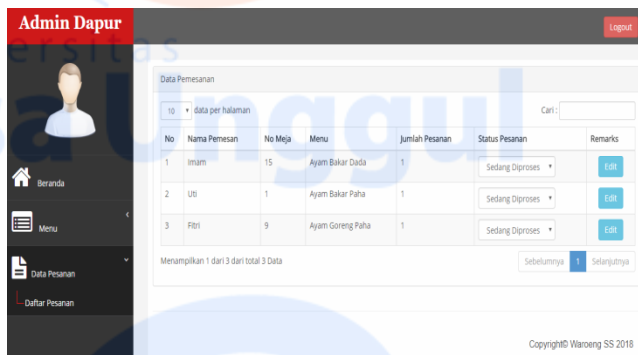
Admin Dapur

Logout

Beranda

Menu

Data Pesanan

Daftar Pesanan

Data Pemesanan

10 data per halaman

Cari :

| No | Nama Pemesan | No Meja | Menu | Jumlah Pesanan | Status Pesanan | Remarks |
|---|---|---|---|---|---|---|
| 1 | Imam | 15 | Ayam Bakar Dada | 1 | Sedang Diproses | Edit |
| 2 | Uti | 1 | Ayam Bakar Paha | 1 | Sedang Diproses | Edit |
| 3 | Fitri | 9 | Ayam Goreng Paha | 1 | Sedang Diproses | Edit |

Menampilkan 1 dari 3 dari total 3 Data

Sebelumnya 1 Selanjutnya

Copyright© Waroeng SS 2018